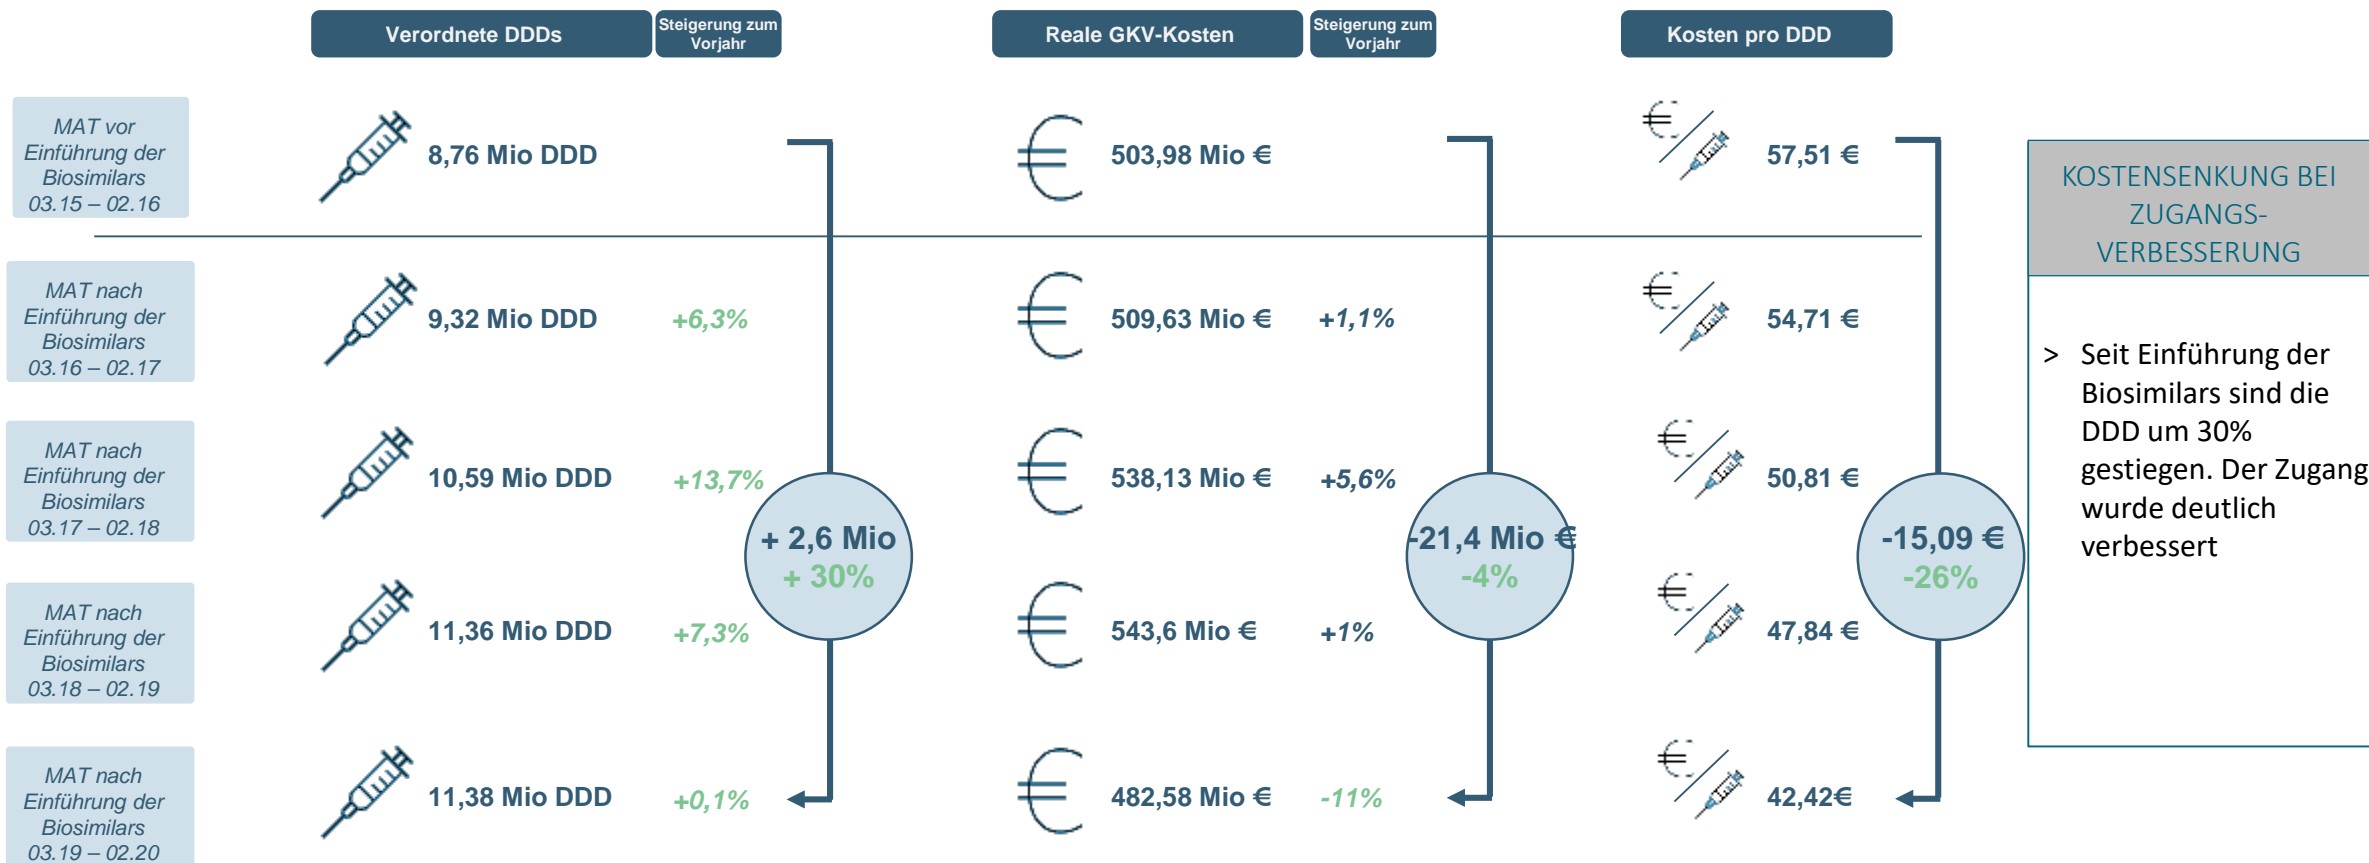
| | Verordnete DDDs | Steigerung zum Vorjahr | Reale GKV-Kosten | Steigerung zum Vorjahr | Kosten pro DDD |
|---|---|---|---|---|---|
| MAT vor Einführung der Biosimilars 03.15 – 02.16 | 8,76 Mio DDD | | 503,98 Mio € | | 57,51 € |
| MAT nach Einführung der Biosimilars 03.16 – 02.17 | 9,32 Mio DDD | +6,3% | 509,63 Mio € | +1,1% | 54,71 € |
| MAT nach Einführung der Biosimilars 03.17 – 02.18 | 10,59 Mio DDD | +13,7% | 538,13 Mio € | +5,6% | 50,81 € |
| MAT nach Einführung der Biosimilars 03.18 – 02.19 | 11,36 Mio DDD | +7,3% | 543,6 Mio € | +1% | 47,84 € |
| MAT nach Einführung der Biosimilars 03.19 – 02.20 | 11,38 Mio DDD | +0,1% | 482,58 Mio € | -11% | 42,42€ |

+ 2,6 Mio
+ 30%

-21,4 Mio €
-4%

-15,09 €
-26%

KOSTENSENKUNG BEI ZUGANGS-VERBESSERUNG

> Seit Einführung der Biosimilars sind die DDD um 30% gestiegen. Der Zugang wurde deutlich verbessert